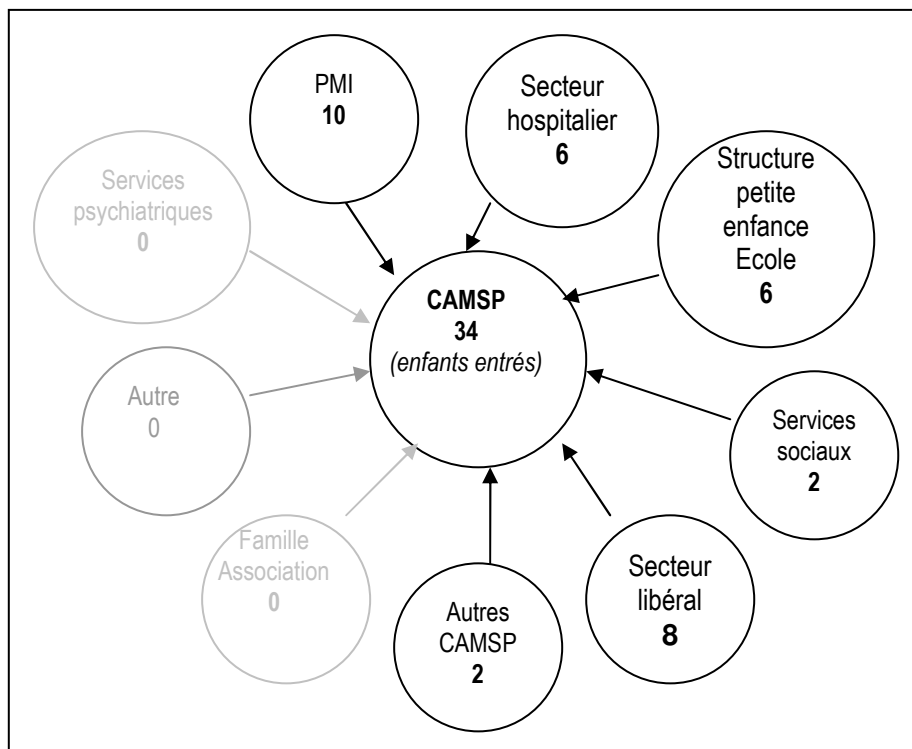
PMI
10

Secteur hospitalier
6

Services psychiatriques
0

Structure petite enfance Ecole
6

CAMSP
34
(enfants entrés)

Autre
0

Services sociaux
2

Famille Association
0

Secteur libéral
8

Autres CAMSP
2